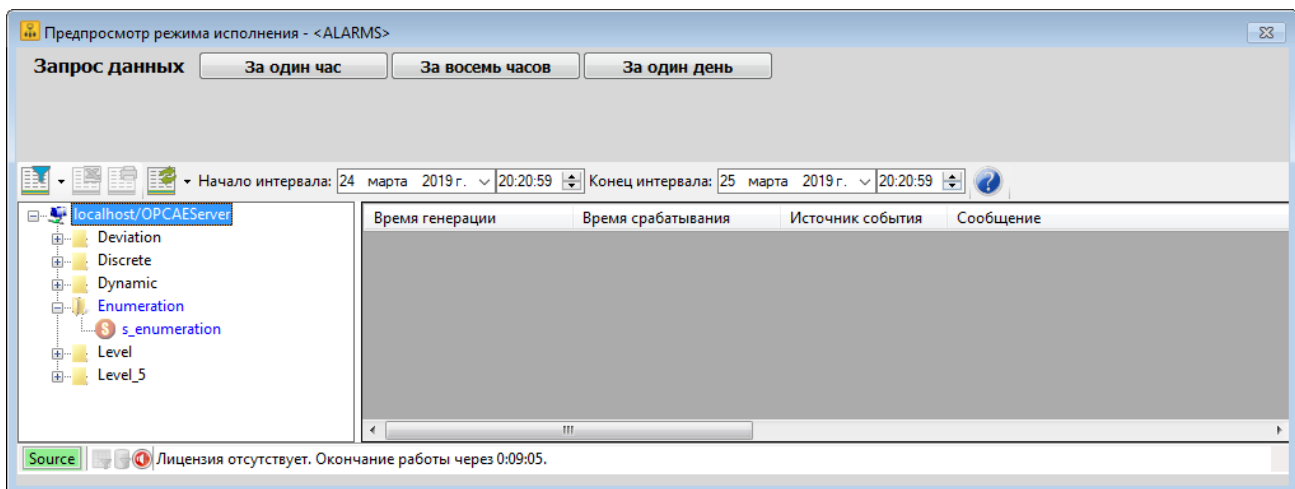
Предпросмотр режима исполнения - <ALARMS>

Запрос данных | За один час | За восемь часов | За один день

Начало интервала: 24 марта 2019 г. 20:20:59 Конец интервала: 25 марта 2019 г. 20:20:59

localhost/OPCAEServer
Deviation
Discrete
Dynamic
Enumeration
s_enumeration
Level
Level_5

| Время генерации | Время срабатывания | Источник события | Сообщение |
|---|---|---|---|

Source Лицензия отсутствует. Окончание работы через 0:09:05.